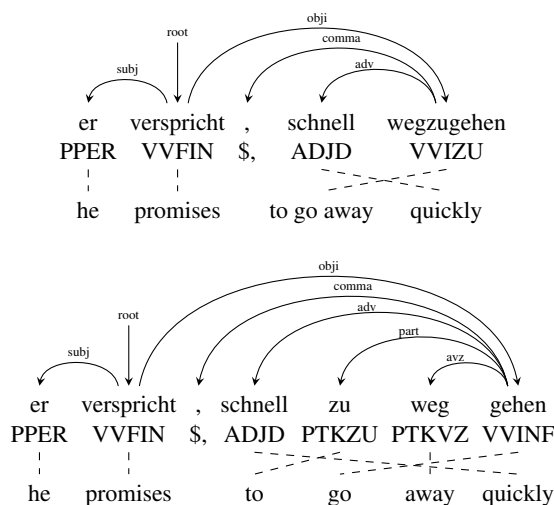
root
subj
objı
comma
adv

er verspricht , schnell wegzugehen
PPER VVFIN \$, ADJD VVIZU

he promises to go away quickly

root
subj
objı
comma
adv
part
avz

er verspricht , schnell zu weg gehen
PPER VVFIN \$, ADJD PTKZU PTKVZ VVINF

he promises to go away quickly